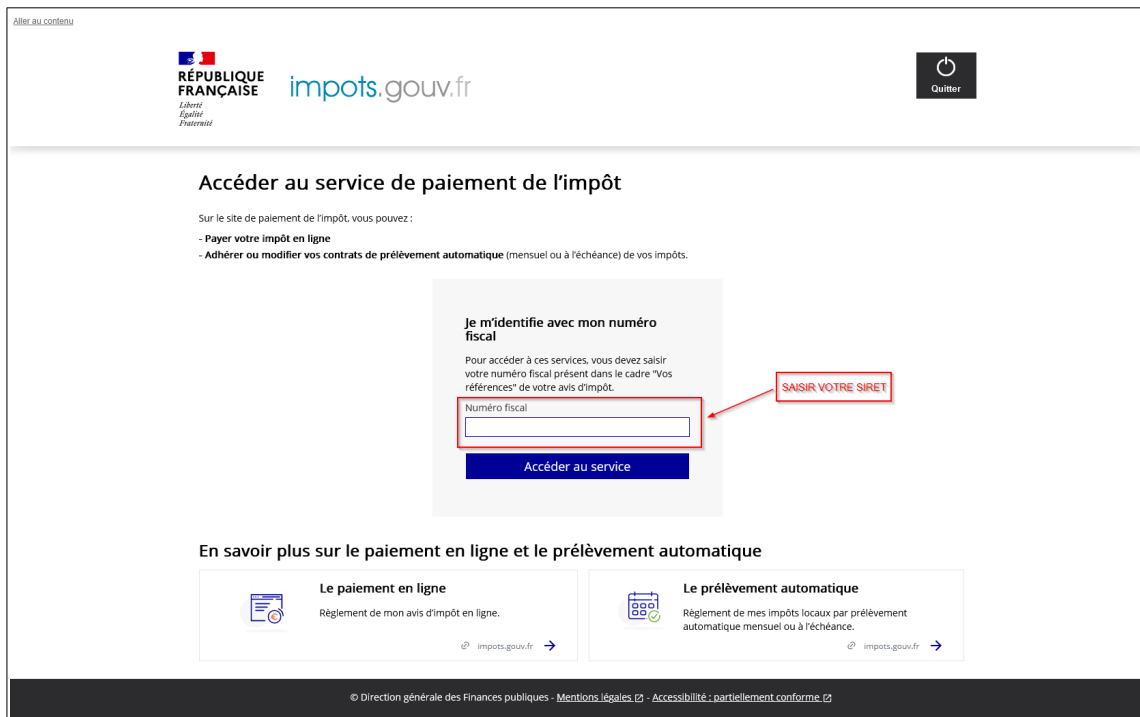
Aller au contenu

RÉPUBLIQUE FRANÇAISE
Liberté
Égalité
Fraternité

impots.gouv.fr

Quitter

Accéder au service de paiement de l'impôt

Sur le site de paiement de l'impôt, vous pouvez :

- Payer votre impôt en ligne
- Adhérer ou modifier vos contrats de prélèvement automatique (mensuel ou à l'échéance) de vos impôts.

Je m'identifie avec mon numéro fiscal

Pour accéder à ces services, vous devez saisir votre numéro fiscal présent dans le cadre "Vos références" de votre avis d'impôt.

Numéro fiscal

SAISIR VOTRE SIRET

Accéder au service

En savoir plus sur le paiement en ligne et le prélèvement automatique

Le paiement en ligne

Règlement de mon avis d'impôt en ligne.

impots.gouv.fr

Le prélèvement automatique

Règlement de mes impôts locaux par prélèvement automatique mensuel ou à l'échéance.

impots.gouv.fr

© Direction générale des Finances publiques - Mentions légales - Accessibilité : partiellement conforme